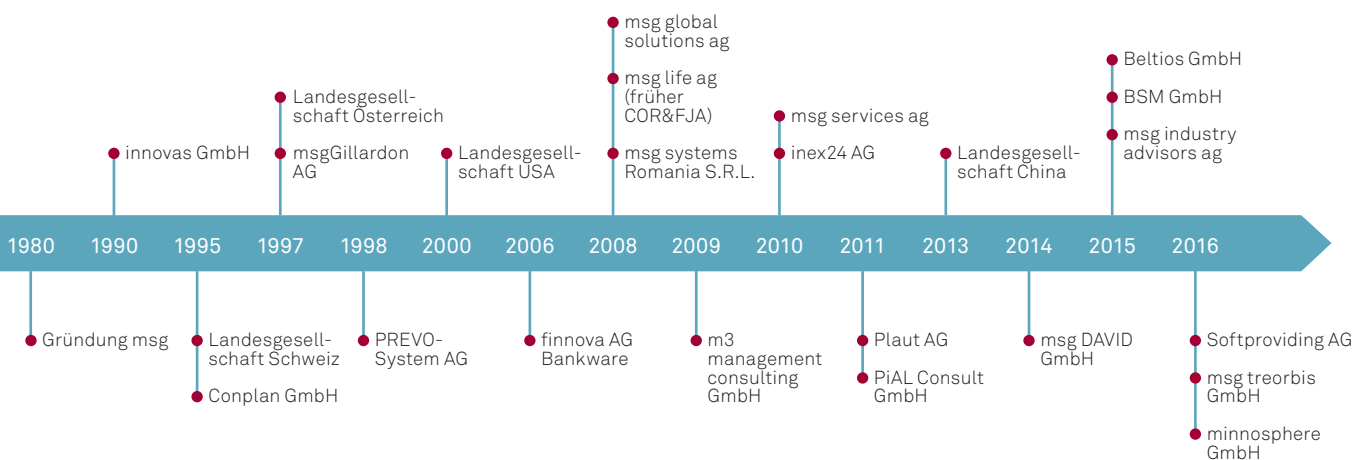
msg global solutions ag

msg life ag (früher COR&FJA)

msg systems Romania S.R.L.

Landesgesellschaft Österreich

msgGillardon AG

innovas GmbH

Landesgesellschaft USA

msg services ag

inex24 AG

Landesgesellschaft China

Beltios GmbH

BSM GmbH

msg industry advisors ag

1980 1990 1995 1997 1998 2000 2006 2008 2009 2010 2011 2013 2014 2015 2016

Gründung msg

Landesgesellschaft Schweiz

Conplan GmbH

PREVO-System AG

finnova AG Bankware

m3 management consulting GmbH

Plaut AG

PiAL Consult GmbH

msg DAVID GmbH

Softproviding AG

msg treorbis GmbH

minnosphere GmbH